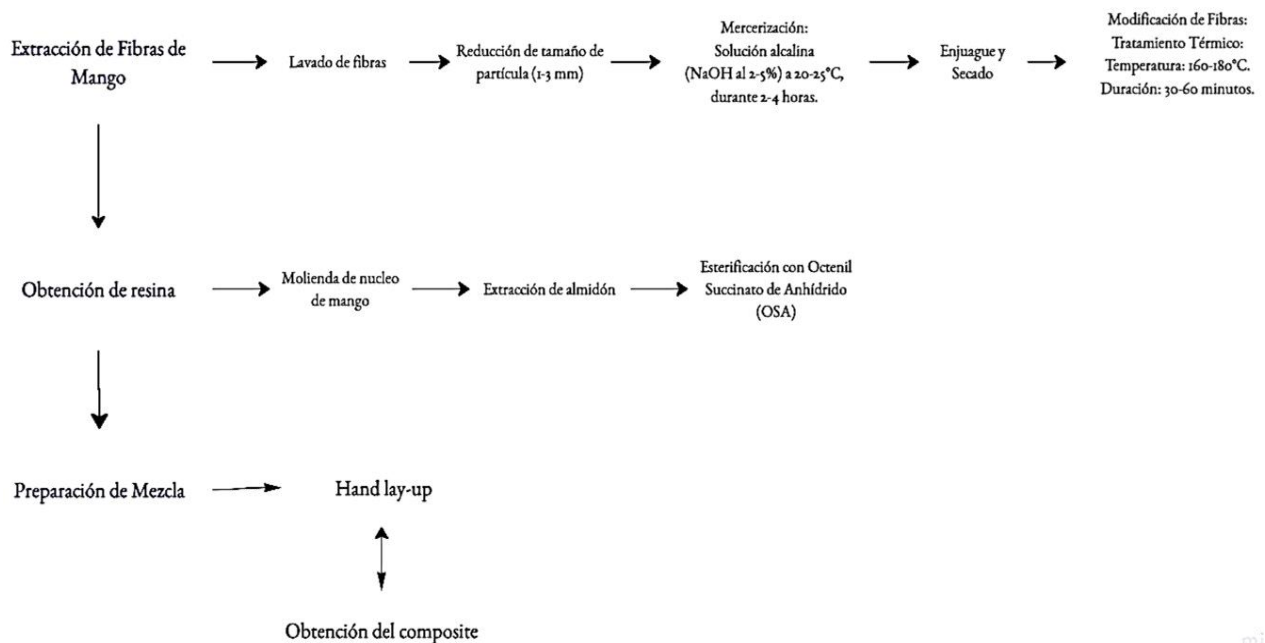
Extracción de Fibras de Mango

Lavado de fibras

Reducción de tamaño de partícula (1-3 mm)

Mercerización: Solución alcalina (NaOH al 2-5%) a 20-25°C, durante 2-4 horas.

Enjuague y Secado

Modificación de Fibras: Tratamiento Térmico: Temperatura: 160-180°C. Duración: 30-60 minutos.

Obtención de resina

Molienda de nucleo de mango

Extracción de almidón

Esterificación con Octenil Succinato de Anhídrido (OSA)

Preparación de Mezcla

Hand lay-up

Obtención del composite